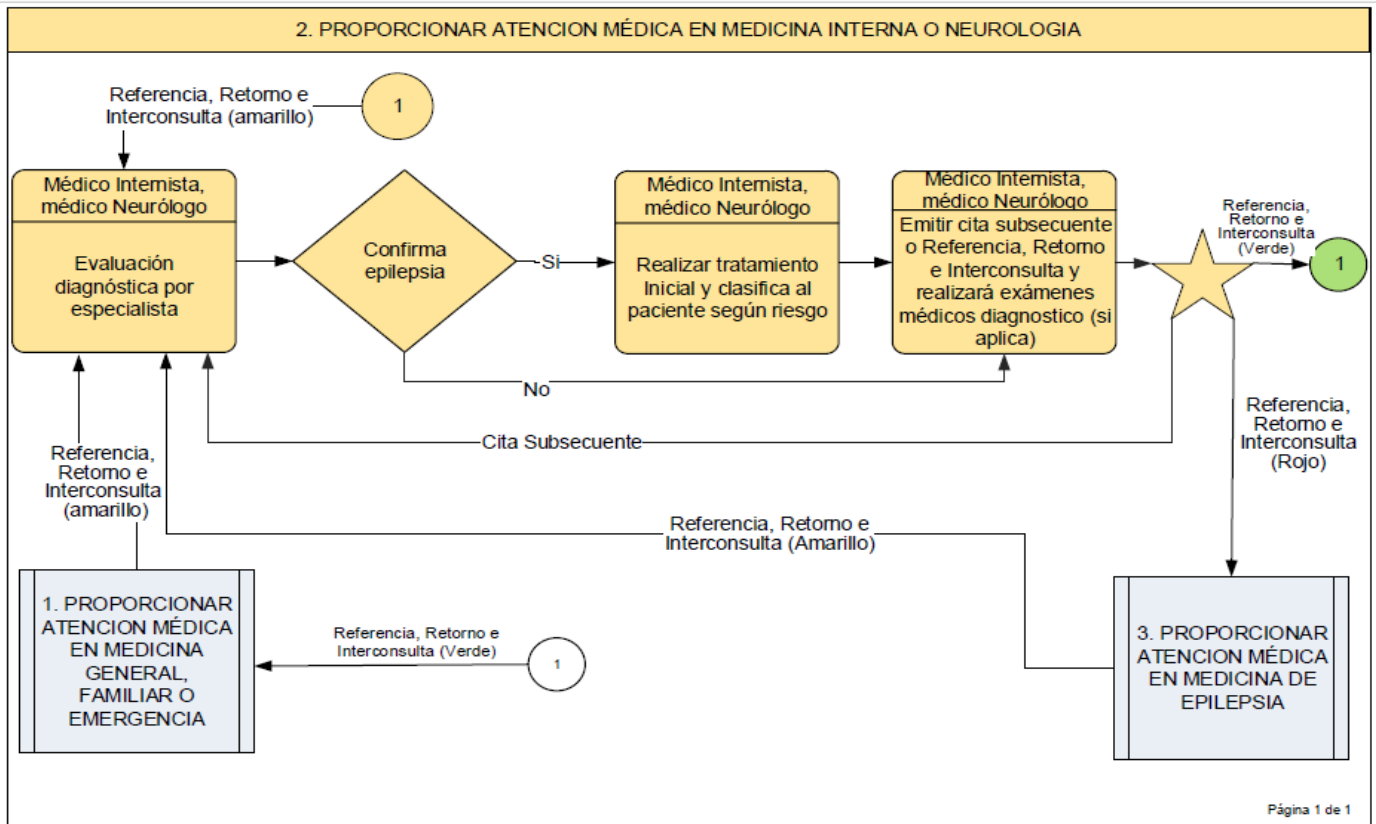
2. PROPORCIONAR ATENCION MÉDICA EN MEDICINA INTERNA O NEUROLOGIA

Referencia, Retorno e Interconsulta (amarillo)

1

Médico Internista, médico Neurólogo

Evaluación diagnóstica por especialista

Confirma epilepsia

Si

Médico Internista, médico Neurólogo

Realizar tratamiento Inicial y clasifica al paciente según riesgo

Médico Internista, médico Neurólogo

Emitir cita subsecuente o Referencia, Retorno e Interconsulta y realizará exámenes médicos diagnostico (si aplica)

Referencia, Retorno e Interconsulta (Verde)

1

No

Cita Subsecuente

Referencia, Retorno e Interconsulta (Rojo)

Referencia, Retorno e Interconsulta (amarillo)

Referencia, Retorno e Interconsulta (Amarillo)

1. PROPORCIONAR ATENCION MÉDICA EN MEDICINA GENERAL, FAMILIAR O EMERGENCIA

Referencia, Retorno e Interconsulta (Verde)

1

3. PROPORCIONAR ATENCION MÉDICA EN MEDICINA DE EPILEPSIA

Página 1 de 1